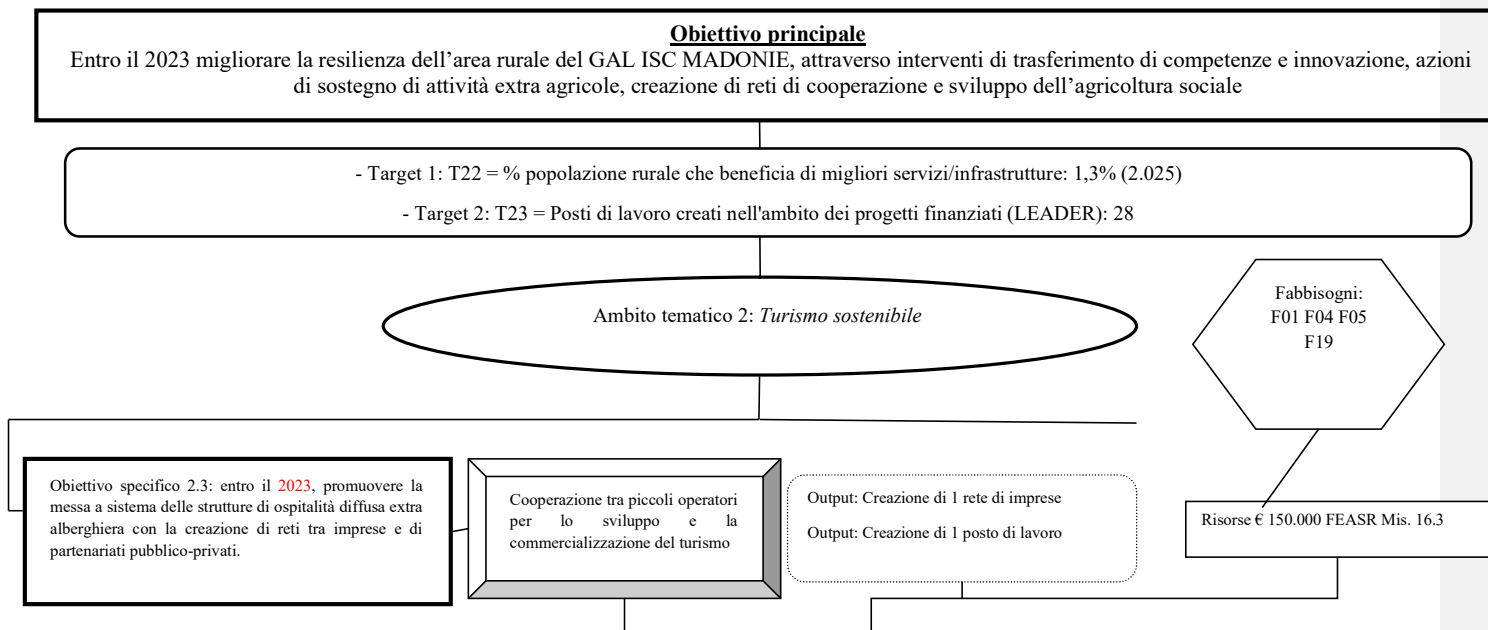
**Obiettivo principale**

Entro il 2023 migliorare la resilienza dell'area rurale del GAL ISC MADONIE, attraverso interventi di trasferimento di competenze e innovazione, azioni di sostegno di attività extra agricole, creazione di reti di cooperazione e sviluppo dell'agricoltura sociale

- Target 1: T22 = % popolazione rurale che beneficia di migliori servizi/infrastrutture: 1,3% (2.025)

- Target 2: T23 = Posti di lavoro creati nell'ambito dei progetti finanziati (LEADER): 28

Ambito tematico 2: *Turismo sostenibile*

Fabbisogni: F01 F04 F05 F19

Obiettivo specifico 2.3: entro il 2023, promuovere la messa a sistema delle strutture di ospitalità diffusa extra alberghiera con la creazione di reti tra imprese e di partenariati pubblico-privati.

Cooperazione tra piccoli operatori per lo sviluppo e la commercializzazione del turismo

Output: Creazione di 1 rete di imprese

Output: Creazione di 1 posto di lavoro

Risorse € 150.000 FEASR Mis. 16.3